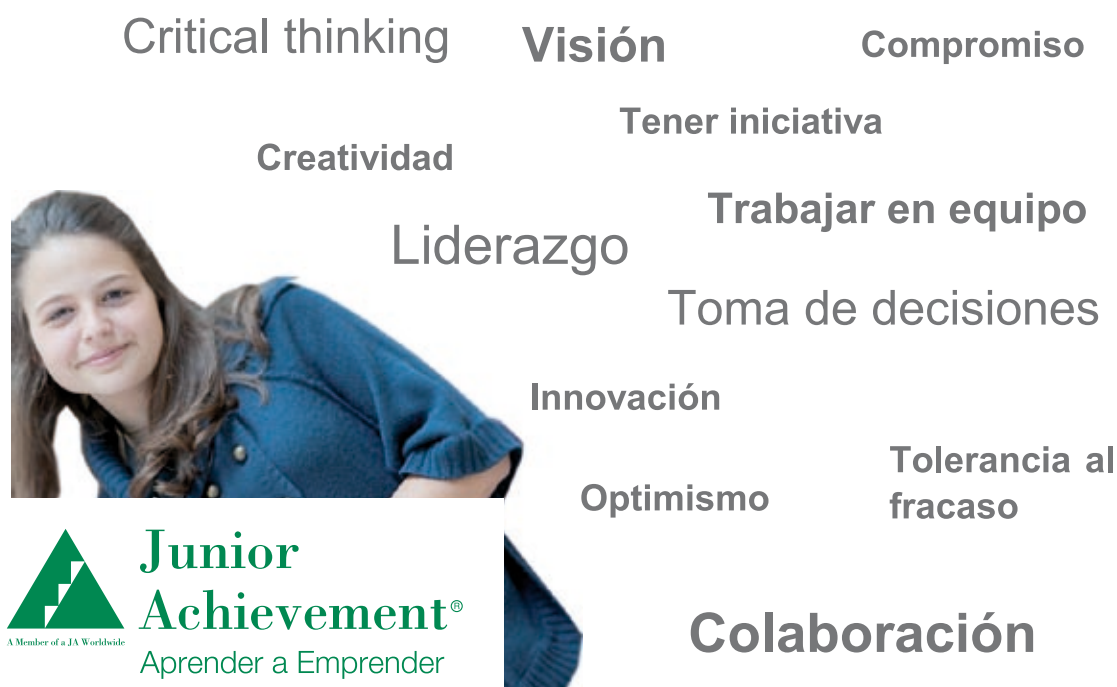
Critical thinking

Visión

Compromiso

Tener iniciativa

Creatividad

Trabajar en equipo

Liderazgo

Toma de decisiones

Innovación

Tolerancia al fracaso

Optimismo

Junior Achievement®

A Member of a JA Worldwide

Aprender a Emprender

Colaboración